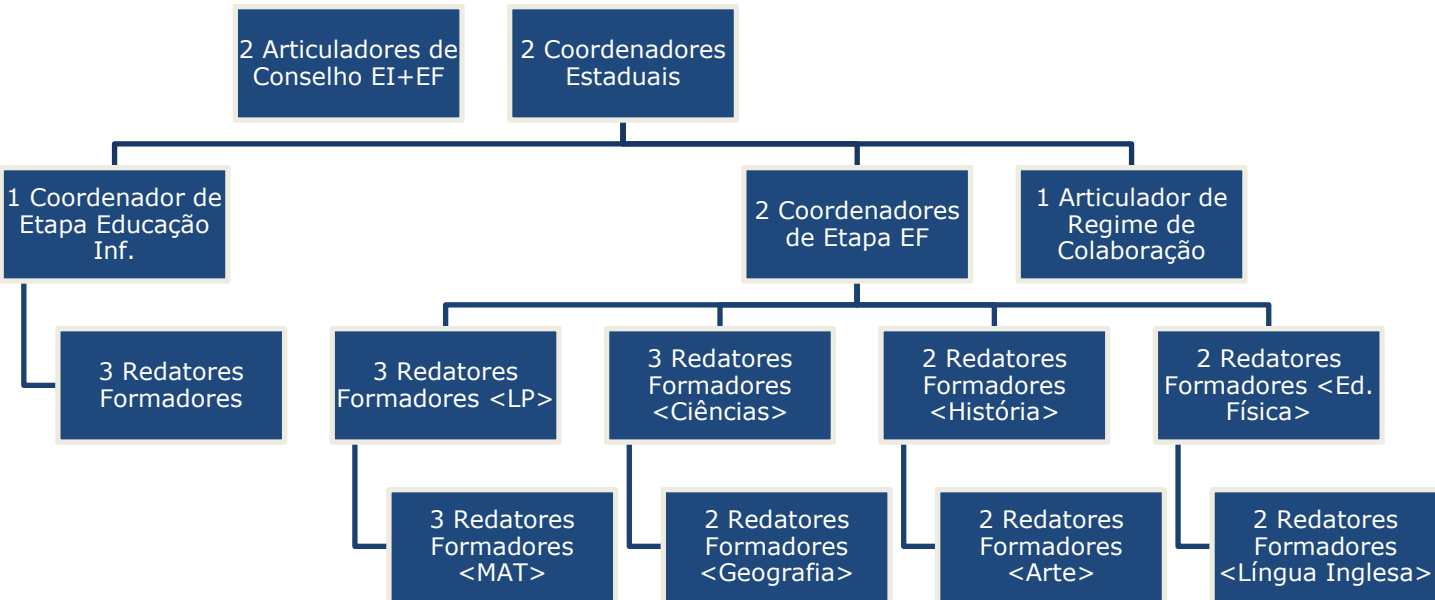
2 Articuladores de Conselho EI+EF

2 Coordenadores Estaduais

1 Coordenador de Etapa Educação Inf.

2 Coordenadores de Etapa EF

1 Articulador de Regime de Colaboração

3 Redatores Formadores

3 Redatores Formadores <LP>

3 Redatores Formadores <Ciências>

2 Redatores Formadores <História>

2 Redatores Formadores <Ed. Física>

3 Redatores Formadores <MAT>

2 Redatores Formadores <Geografia>

2 Redatores Formadores <Arte>

2 Redatores Formadores <Língua Inglesa>